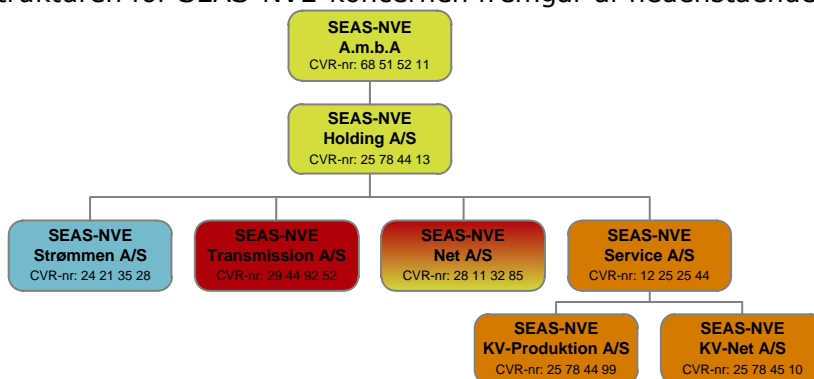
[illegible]strukturen for SEAS-NVE koncernen fremgår af nedenstående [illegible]

SEAS-NVE
A.m.b.A
CVR-nr: 68 51 52 11

SEAS-NVE
Holding A/S
CVR-nr: 25 78 44 13

SEAS-NVE
Strømmen A/S
CVR-nr: 24 21 35 28

SEAS-NVE
Transmission A/S
CVR-nr: 29 44 92 52

SEAS-NVE
Net A/S
CVR-nr: 28 11 32 85

SEAS-NVE
Service A/S
CVR-nr: 12 25 25 44

SEAS-NVE
KV-Produktion A/S
CVR-nr: 25 78 44 99

SEAS-NVE
KV-Net A/S
CVR-nr: 25 78 45 10